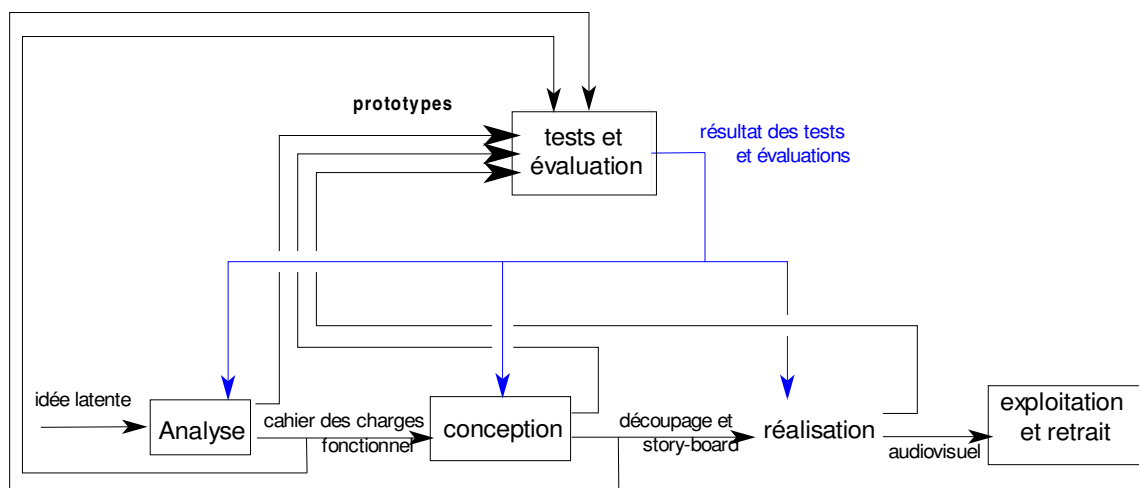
prototypes

tests et évaluation

résultat des tests et évaluations

idée latente

Analyse

cahier des charges fonctionnel

conception

découpage et story-board

réalisation

audiovisuel

exploitation et retrait